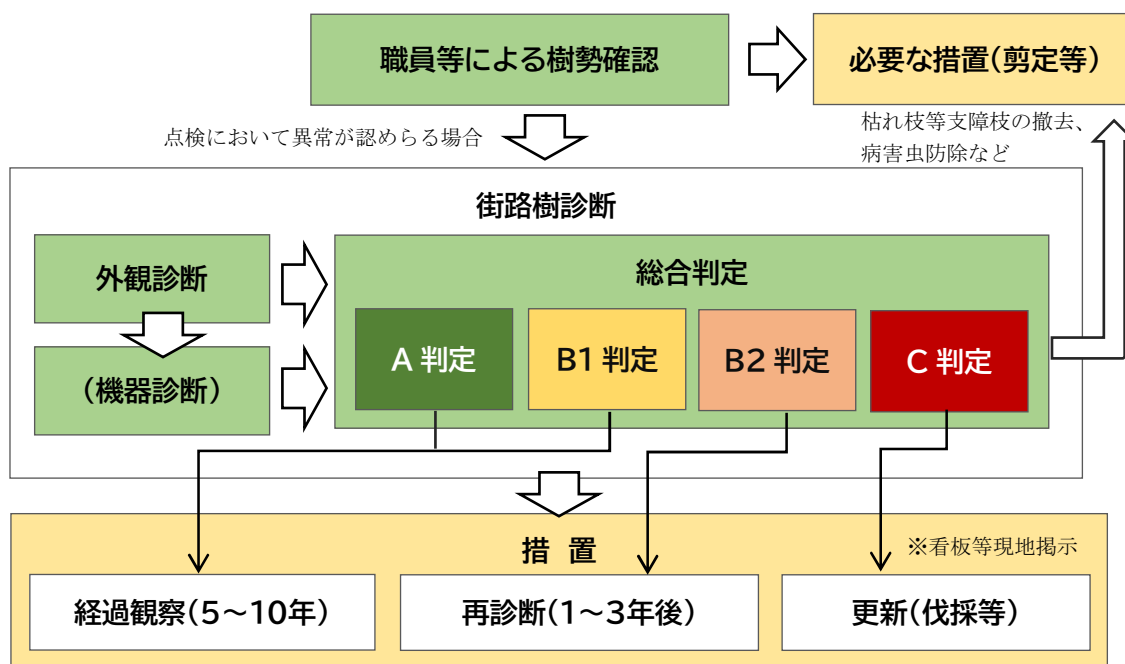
職員等による樹勢確認

必要な措置(剪定等)

枯れ枝等支障枝の撤去、病害虫防除など

点検において異常が認めらる場合

街路樹診断

外観診断

(機器診断)

総合判定

A 判定

B1 判定

B2 判定

C 判定

措 置

※看板等現地掲示

経過観察(5~10年)

再診断(1~3年後)

更新(伐採等)